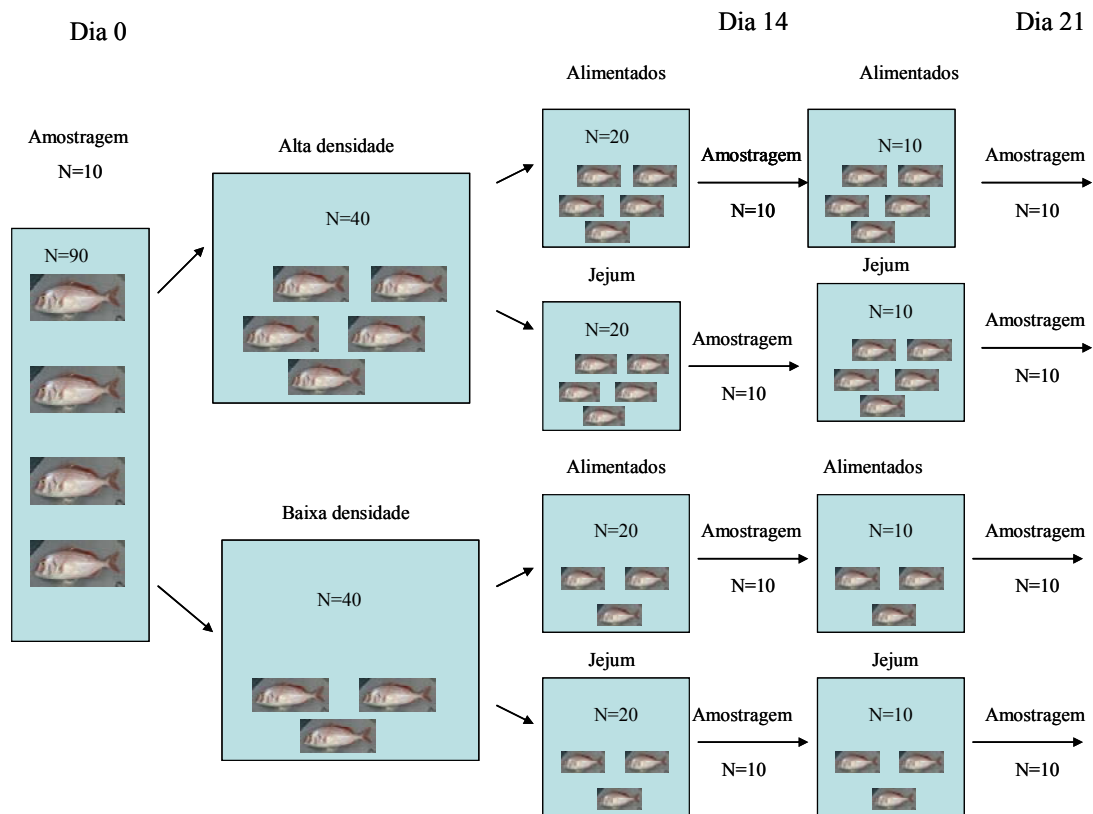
Dia 0

Dia 14

Dia 21

Amostragem
N=10

N=90

Alta densidade

N=40

Alimentados

N=20

Amostragem
N=10

Alimentados

N=10

Amostragem
N=10

Jejum

N=20

Amostragem
N=10

Jejum

N=10

Amostragem
N=10

Baixa densidade

N=40

Alimentados

N=20

Amostragem
N=10

Alimentados

N=10

Amostragem
N=10

Jejum

N=20

Amostragem
N=10

Jejum

N=10

Amostragem
N=10